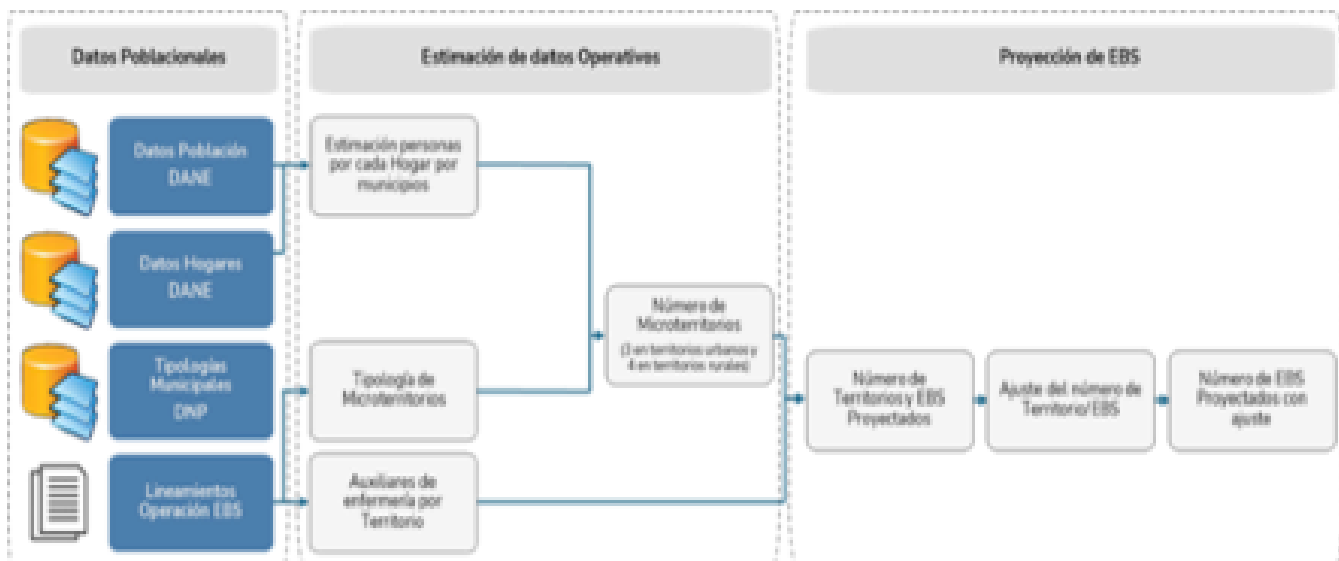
Datos Poblacionales

Datos Población DANE

Datos Hogares DANE

Tipologías Municipales DNP

Lineamientos Operación EBS

Estimación de datos Operativos

Estimación personas por cada Hogar por municipios

Tipología de Microterritorios

Auxiliares de enfermería por Territorio

Número de Microterritorios

(3 en territorios urbanos y 4 en territorios rurales)

Proyección de EBS

Número de Territorios y EBS Proyectados

Ajuste del número de Territorio/EBS

Número de EBS Proyectados con ajuste